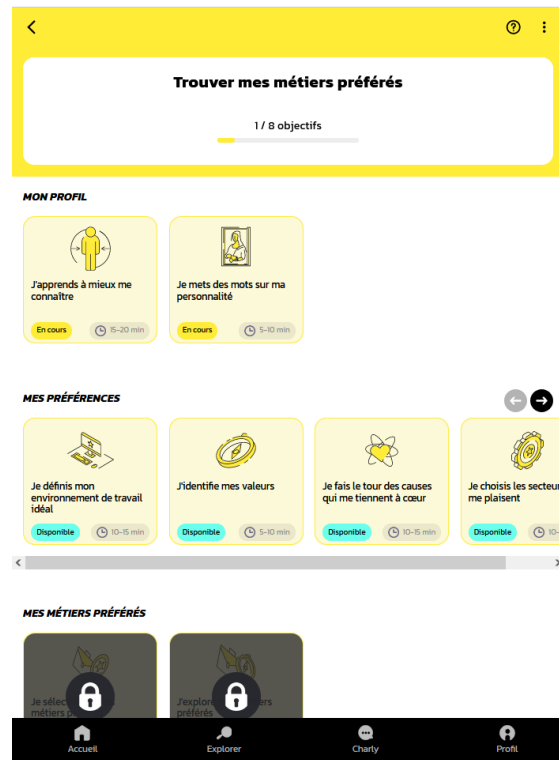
Trouver mes métiers préférés

1 / 8 objectifs

MON PROFIL

J'apprends à mieux me connaître

En cours

15–20 min

Je mets des mots sur ma personnalité

En cours

5–10 min

MES PRÉFÉRENCES

Je définis mon environnement de travail idéal

Disponible

10–15 min

J'identifie mes valeurs

Disponible

5–10 min

Je fais le tour des causes qui me tiennent à cœur

Disponible

10–15 min

Je choisis les secteur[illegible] me plaisent

Disponible

10-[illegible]

MES MÉTIERS PRÉFÉRÉS

Je sélec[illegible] métiers p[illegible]

J'explore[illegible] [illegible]ers préférés

Accueil

Explorer

Charly

Profil